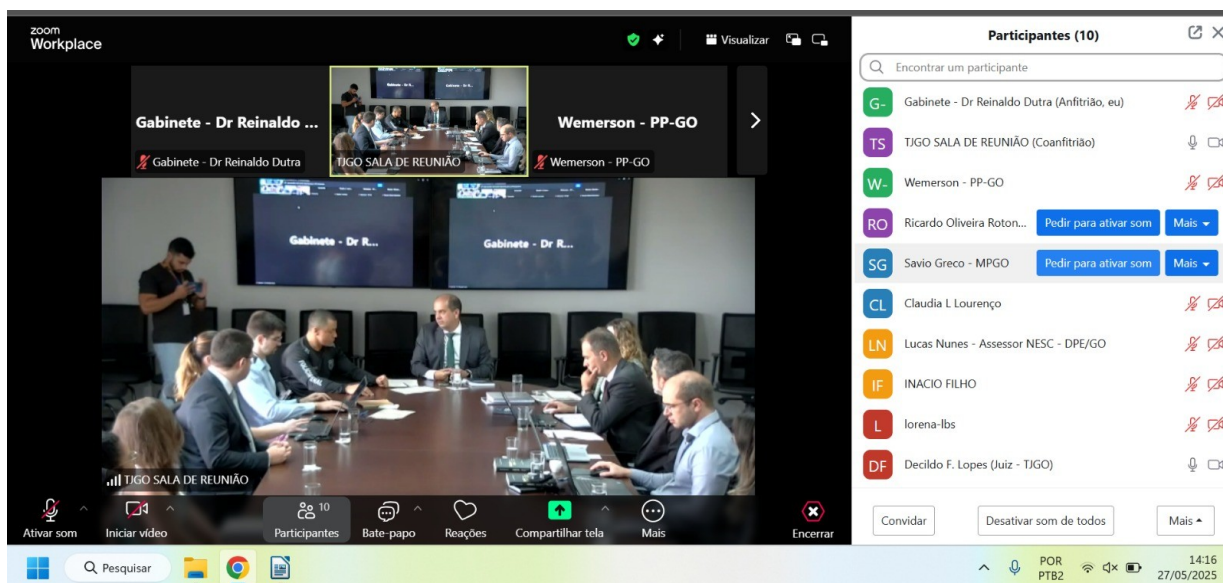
zoom Workplace

Visualizar

Gabinete - Dr Reinaldo ...
Gabinete - Dr Reinaldo Dutra
TJGO SALA DE REUNIÃO
Wemerson - PP-GO
Wemerson - PP-GO

Gabinete - Dr R...
Gabinete - Dr R...

TJGO SALA DE REUNIÃO

Ativar som
Iniciar vídeo
10
Participantes
Bate-papo
Reações
Compartilhar tela
Mais
Encerrar

Participantes (10)
Encontrar um participante
G- Gabinete - Dr Reinaldo Dutra (Anfitrião, eu)
TS TJGO SALA DE REUNIÃO (Coanfitrião)
W- Wemerson - PP-GO
RO Ricardo Oliveira Roton... Pedir para ativar som Mais
SG Savio Greco - MPGO Pedir para ativar som Mais
CL Claudia L Lourenço
LN Lucas Nunes - Assessor NESC - DPE/GO
IF INACIO FILHO
L lorena-lbs
DF Decildo F. Lopes (Juiz - TJGO)
Convidar
Desativar som de todos
Mais

Pesquisar
POR PTB2
14:16
27/05/2025